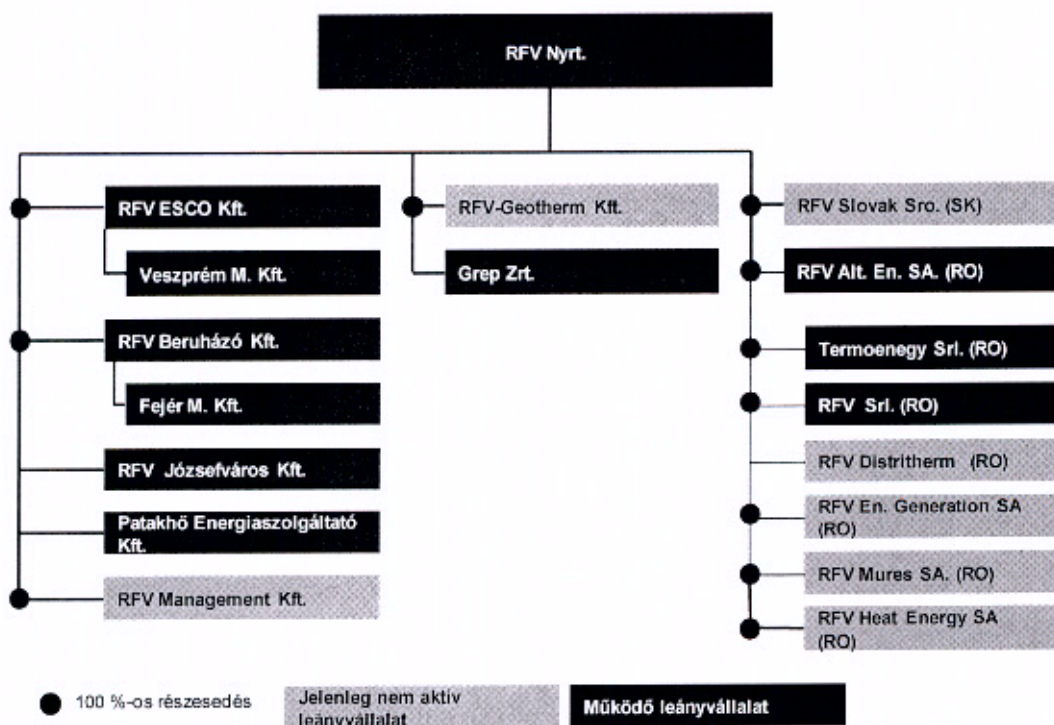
RFV Nyrt.

RFV ESCO Kft.

Veszprém M. Kft.

RFV Beruházó Kft.

Fejér M. Kft.

RFV Józsefváros Kft.

Patakhő Energiaszolgáltató Kft.

RFV Management Kft.

RFV-Geotherm Kft.

Grep Zrt.

RFV Slovak Sro. (SK)

RFV Alt. En. SA. (RO)

Termoenegy Srl. (RO)

RFV Srl. (RO)

RFV Distritherm (RO)

RFV En. Generation SA (RO)

RFV Mures SA. (RO)

RFV Heat Energy SA (RO)

100 %-os részesedés

Jelenleg nem aktív leányvállalat

Működő leányvállalat